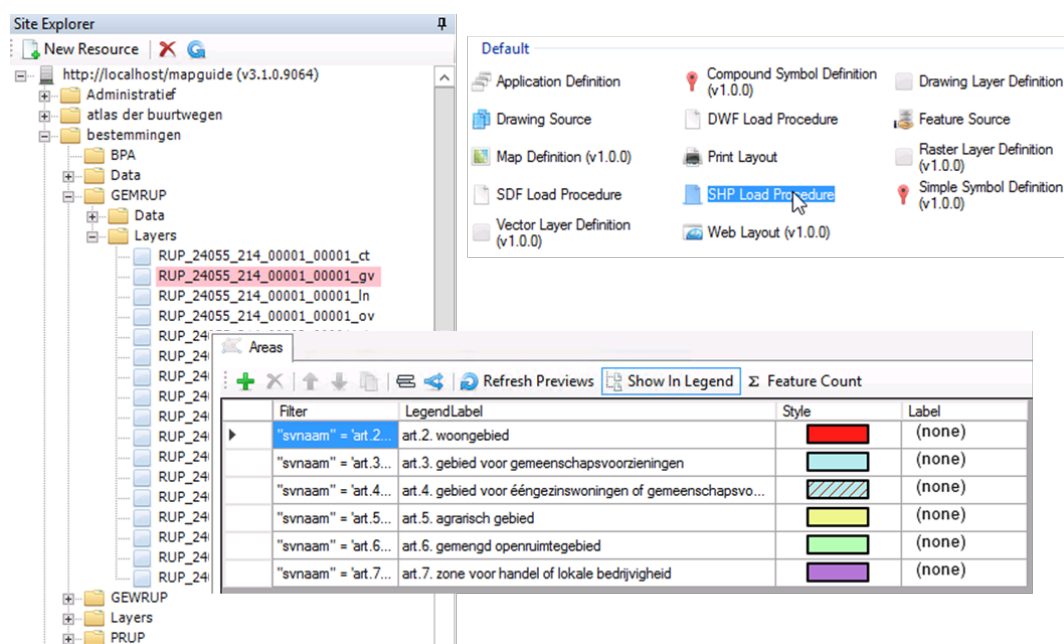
Site Explorer

New Resource

http://localhost/mapguide (v3.1.0.9064)
Administratief
atlas der buurtwegen
bestemmingen
BPA
Data
GEMRUP
Data
Layers
RUP_24055_214_00001_00001_ct
RUP_24055_214_00001_00001_gv
RUP_24055_214_00001_00001_ln
RUP_24055_214_00001_00001_ov
RUP_24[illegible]
RUP_24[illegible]
RUP_24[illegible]
RUP_24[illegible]
RUP_24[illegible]
RUP_24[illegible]
RUP_24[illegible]
RUP_24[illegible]
RUP_24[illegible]
RUP_24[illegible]
RUP_24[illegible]
RUP_24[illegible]
GEWRUP
Layers
PRUP

Default
Application Definition
Compound Symbol Definition (v1.0.0)
Drawing Layer Definition
Drawing Source
DWF Load Procedure
Feature Source
Map Definition (v1.0.0)
Print Layout
Raster Layer Definition (v1.0.0)
SDF Load Procedure
SHP Load Procedure
Simple Symbol Definition (v1.0.0)
Vector Layer Definition (v1.0.0)
Web Layout (v1.0.0)

Areas

Refresh Previews
Show In Legend
Σ Feature Count

| | Filter | LegendLabel | Style | Label |
|---|---|---|---|---|
| ▸ | "svnaam" = 'art.2... | art.2. woongebied | | (none) |
| | "svnaam" = 'art.3... | art.3. gebied voor gemeenschapsvoorzieningen | | (none) |
| | "svnaam" = 'art.4... | art.4. gebied voor ééngezinswoningen of gemeenschapsvo... | | (none) |
| | "svnaam" = 'art.5... | art.5. agrarisch gebied | | (none) |
| | "svnaam" = 'art.6... | art.6. gemengd openruimtegebied | | (none) |
| | "svnaam" = 'art.7... | art.7. zone voor handel of lokale bedrijvigheid | | (none) |